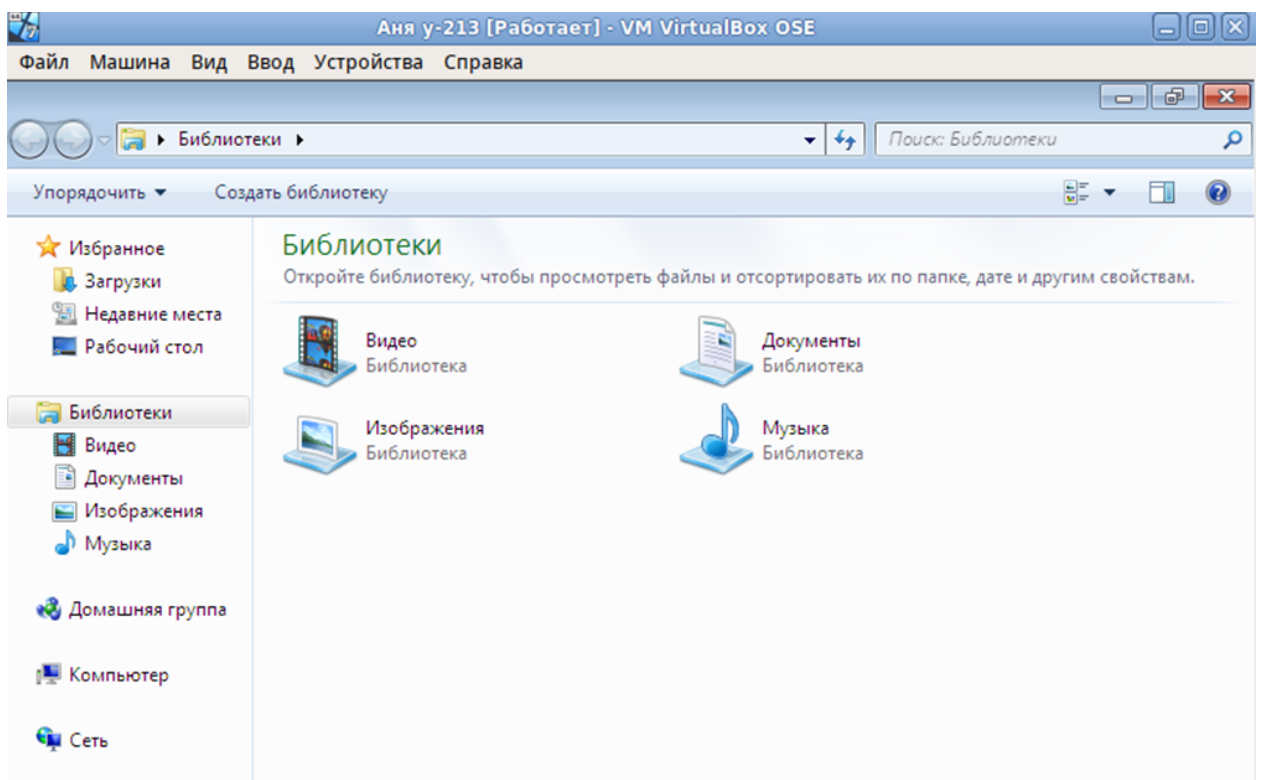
Аня у-213 [Работает] - VM VirtualBox OSE

Файл Машина Вид Ввод Устройства Справка

▸ Библиотеки ▸

Поиск: Библиотеки

Упорядочить ▾ Создать библиотеку

Избранное
Загрузки
Недавние места
Рабочий стол

Библиотеки
Видео
Документы
Изображения
Музыка

Домашняя группа

Компьютер

Сеть

Библиотеки
Откройте библиотеку, чтобы просмотреть файлы и отсортировать их по папке, дате и другим свойствам.

Видео
Библиотека

Документы
Библиотека

Изображения
Библиотека

Музыка
Библиотека